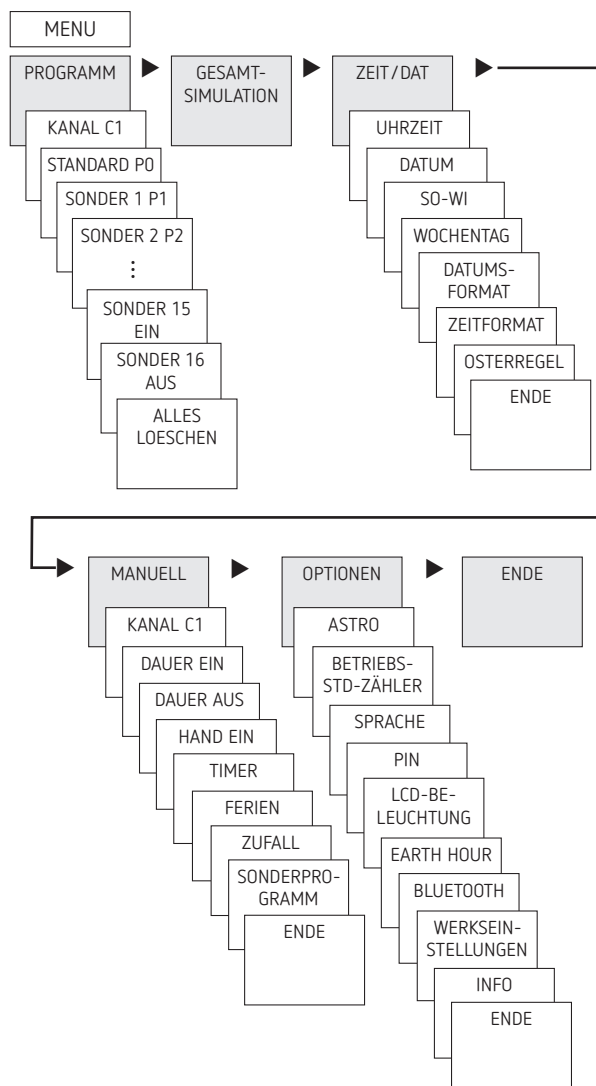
MENU

PROGRAMM

KANAL C1

STANDARD P0

SONDER 1 P1

SONDER 2 P2

⋮

SONDER 15 EIN

SONDER 16 AUS

ALLES LOESCHEN

GESAMT-SIMULATION

ZEIT/DAT

UHRZEIT

DATUM

SO-WI

WOCHENTAG

DATUMS-FORMAT

ZEITFORMAT

OSTERREGEL

ENDE

MANUELL

KANAL C1

DAUER EIN

DAUER AUS

HAND EIN

TIMER

FERIEN

ZUFALL

SONDERPRO-GRAMM

ENDE

OPTIONEN

ASTRO

BETRIEBS-STD-ZÄHLER

SPRACHE

PIN

LCD-BE-LEUCHTUNG

EARTH HOUR

BLUETOOTH

WERKSEIN-STELLUNGEN

INFO

ENDE

ENDE